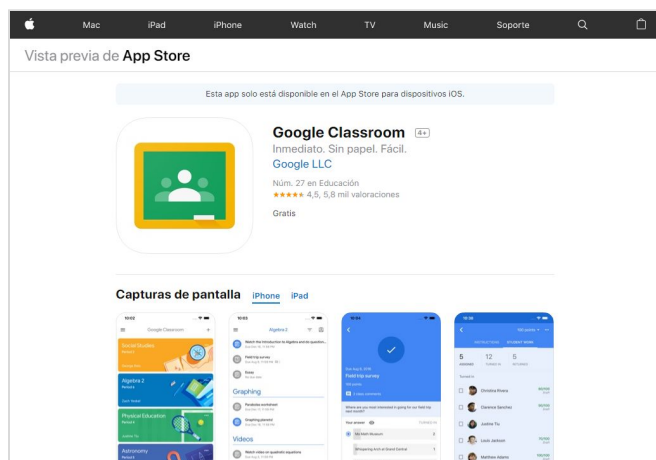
Mac iPad iPhone Watch TV Music Soporte

Vista previa de App Store

Esta app solo está disponible en el App Store para dispositivos iOS.

Google Classroom 4+
Inmediato. Sin papel. Fácil.
Google LLC

Núm. 27 en Educación
★★★★★ 4,5, 5,8 mil valoraciones

Gratis

Capturas de pantalla iPhone iPad

Google Classroom
Social Studies
Algebra 2
Physical Education
Astronomy

Algebra 2
Graphing
Videos

Field trip survey

5 12 5

Christina Rivera
Clarence Sanchez
Justine Tu
Louis Jackson
Matthew Adams